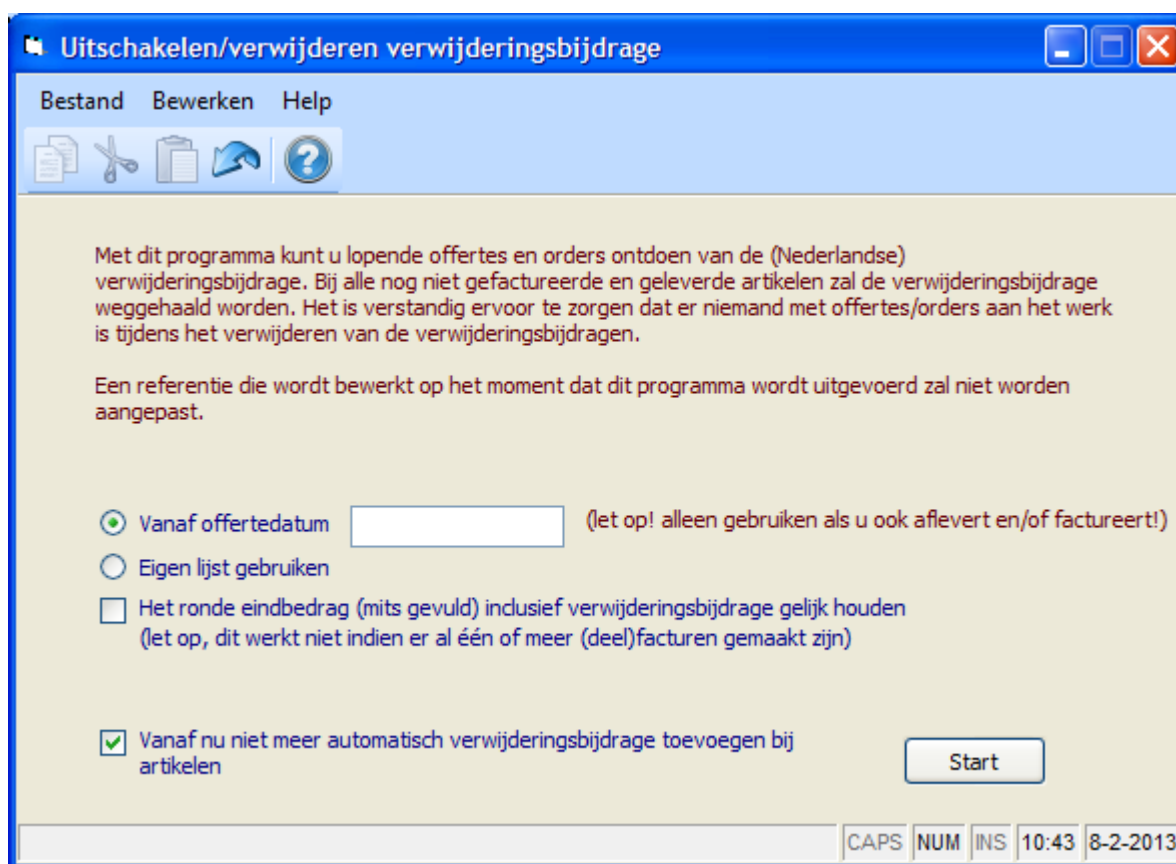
Uitschakelen/verwijderen verwijderingsbijdrage

Bestand Bewerken Help

Met dit programma kunt u lopende offertes en orders ontdoen van de (Nederlandse) verwijderingsbijdrage. Bij alle nog niet gefactureerde en geleverde artikelen zal de verwijderingsbijdrage weggehaald worden. Het is verstandig ervoor te zorgen dat er niemand met offertes/orders aan het werk is tijdens het verwijderen van de verwijderingsbijdragen.

Een referentie die wordt bewerkt op het moment dat dit programma wordt uitgevoerd zal niet worden aangepast.

Vanaf offertedatum (let op! alleen gebruiken als u ook aflevert en/of factureert!)

Eigen lijst gebruiken

Het ronde eindbedrag (mits gevuld) inclusief verwijderingsbijdrage gelijk houden (let op, dit werkt niet indien er al één of meer (deel)facturen gemaakt zijn)

Vanaf nu niet meer automatisch verwijderingsbijdrage toevoegen bij artikelen

Start

CAPS NUM INS 10:43 8-2-2013